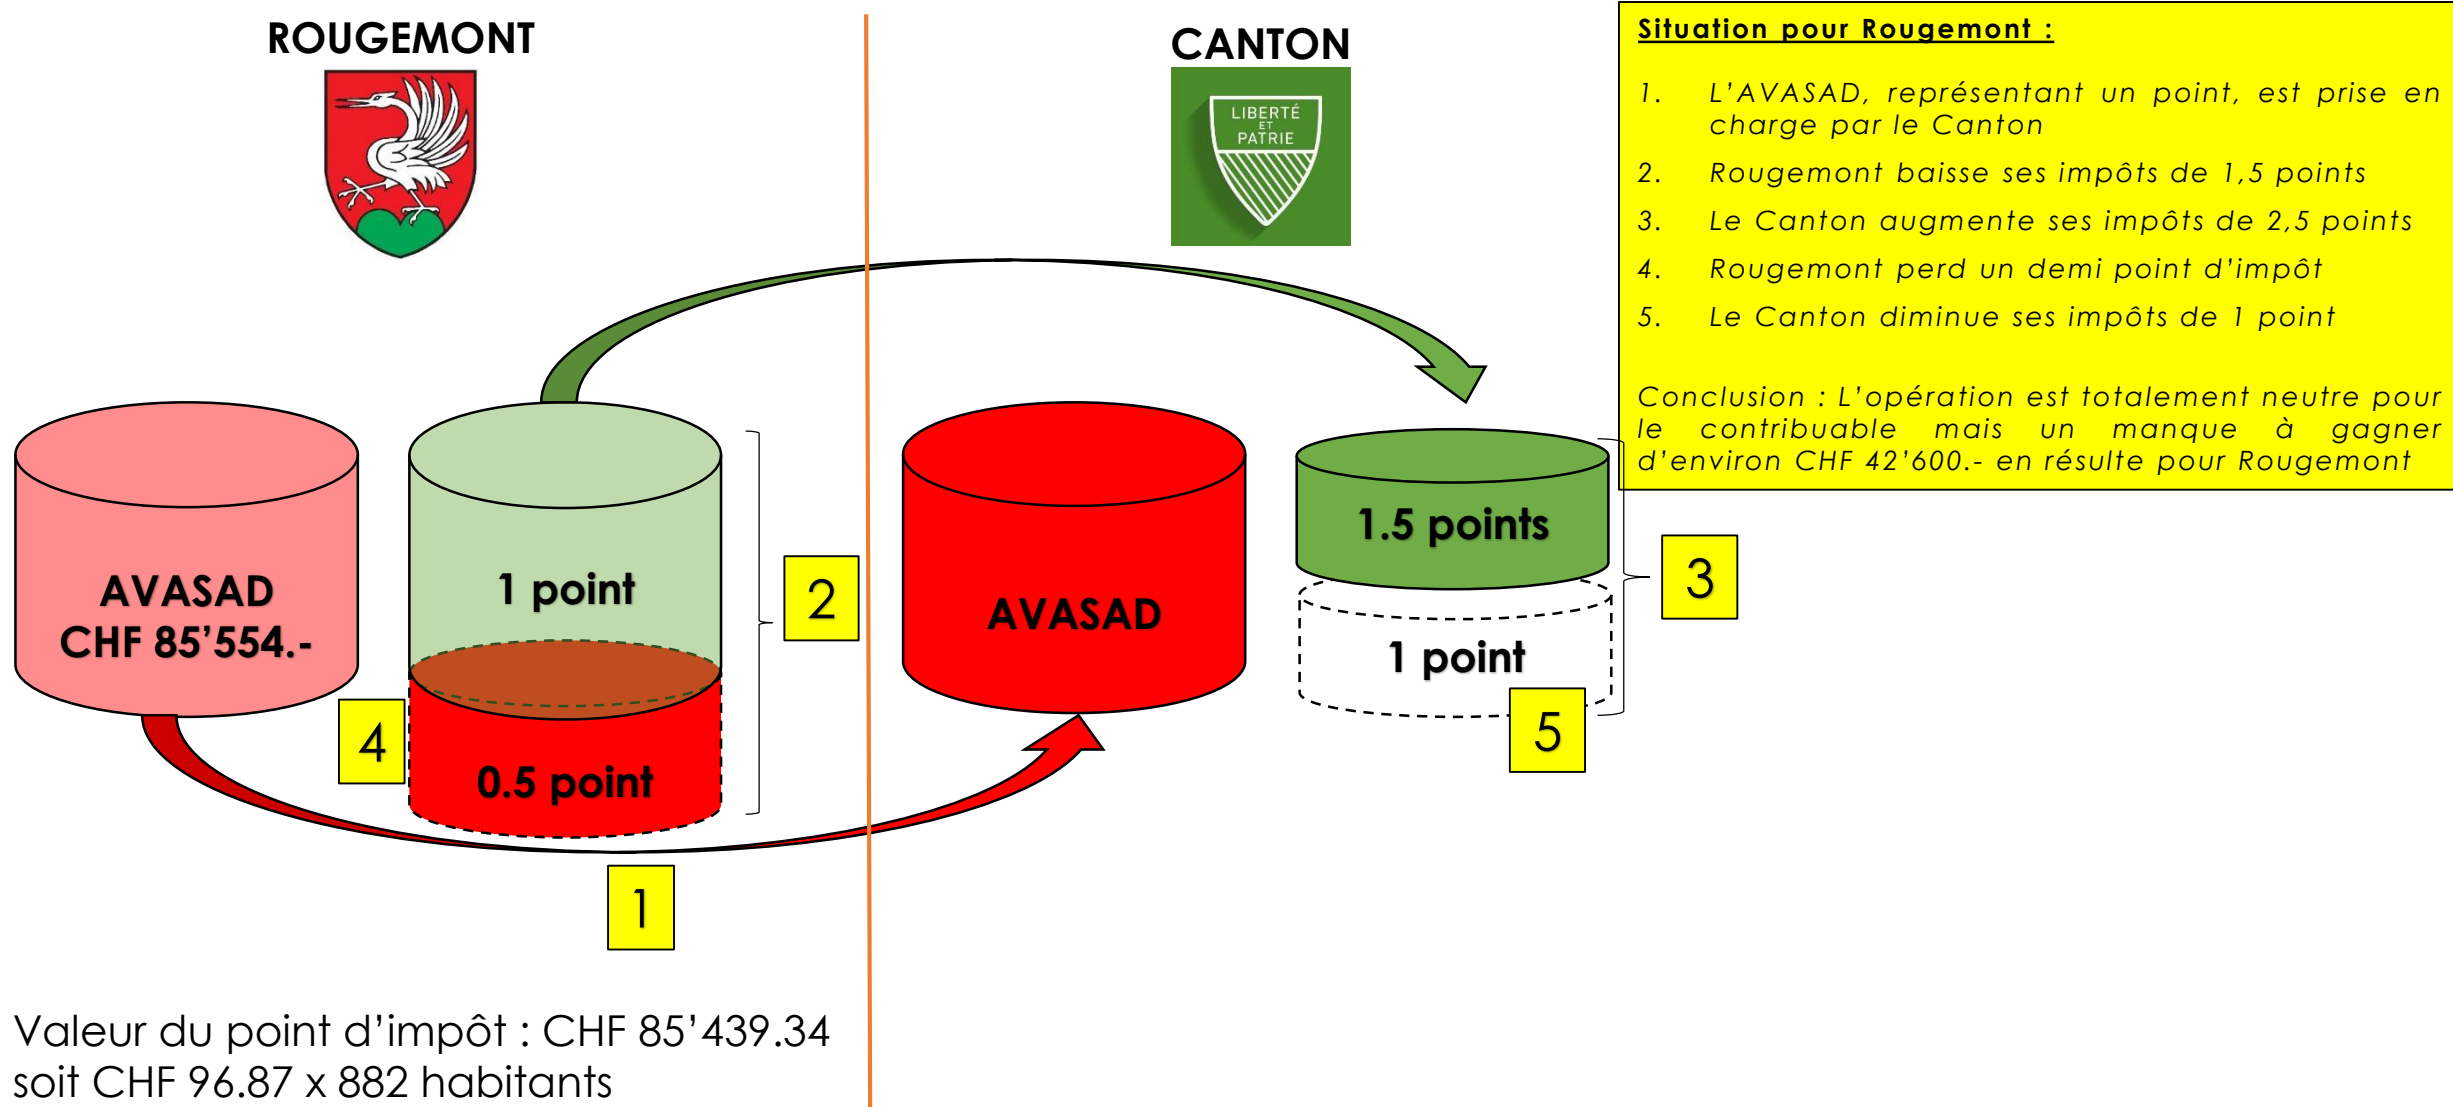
ROUGEMONT

CANTON

LIBERTÉ ET PATRIE

Situation pour Rougemont :

1. L'AVASAD, représentant un point, est prise en charge par le Canton
2. Rougemont baisse ses impôts de 1,5 points
3. Le Canton augmente ses impôts de 2,5 points
4. Rougemont perd un demi point d'impôt
5. Le Canton diminue ses impôts de 1 point

Conclusion : L'opération est totalement neutre pour le contribuable mais un manque à gagner d'environ CHF 42'600.- en résulte pour Rougemont

AVASAD
CHF 85'554.-

1 point

0.5 point

2

4

1

AVASAD

1.5 points

1 point

3

5

Valeur du point d'impôt : CHF 85'439.34
soit CHF 96.87 x 882 habitants